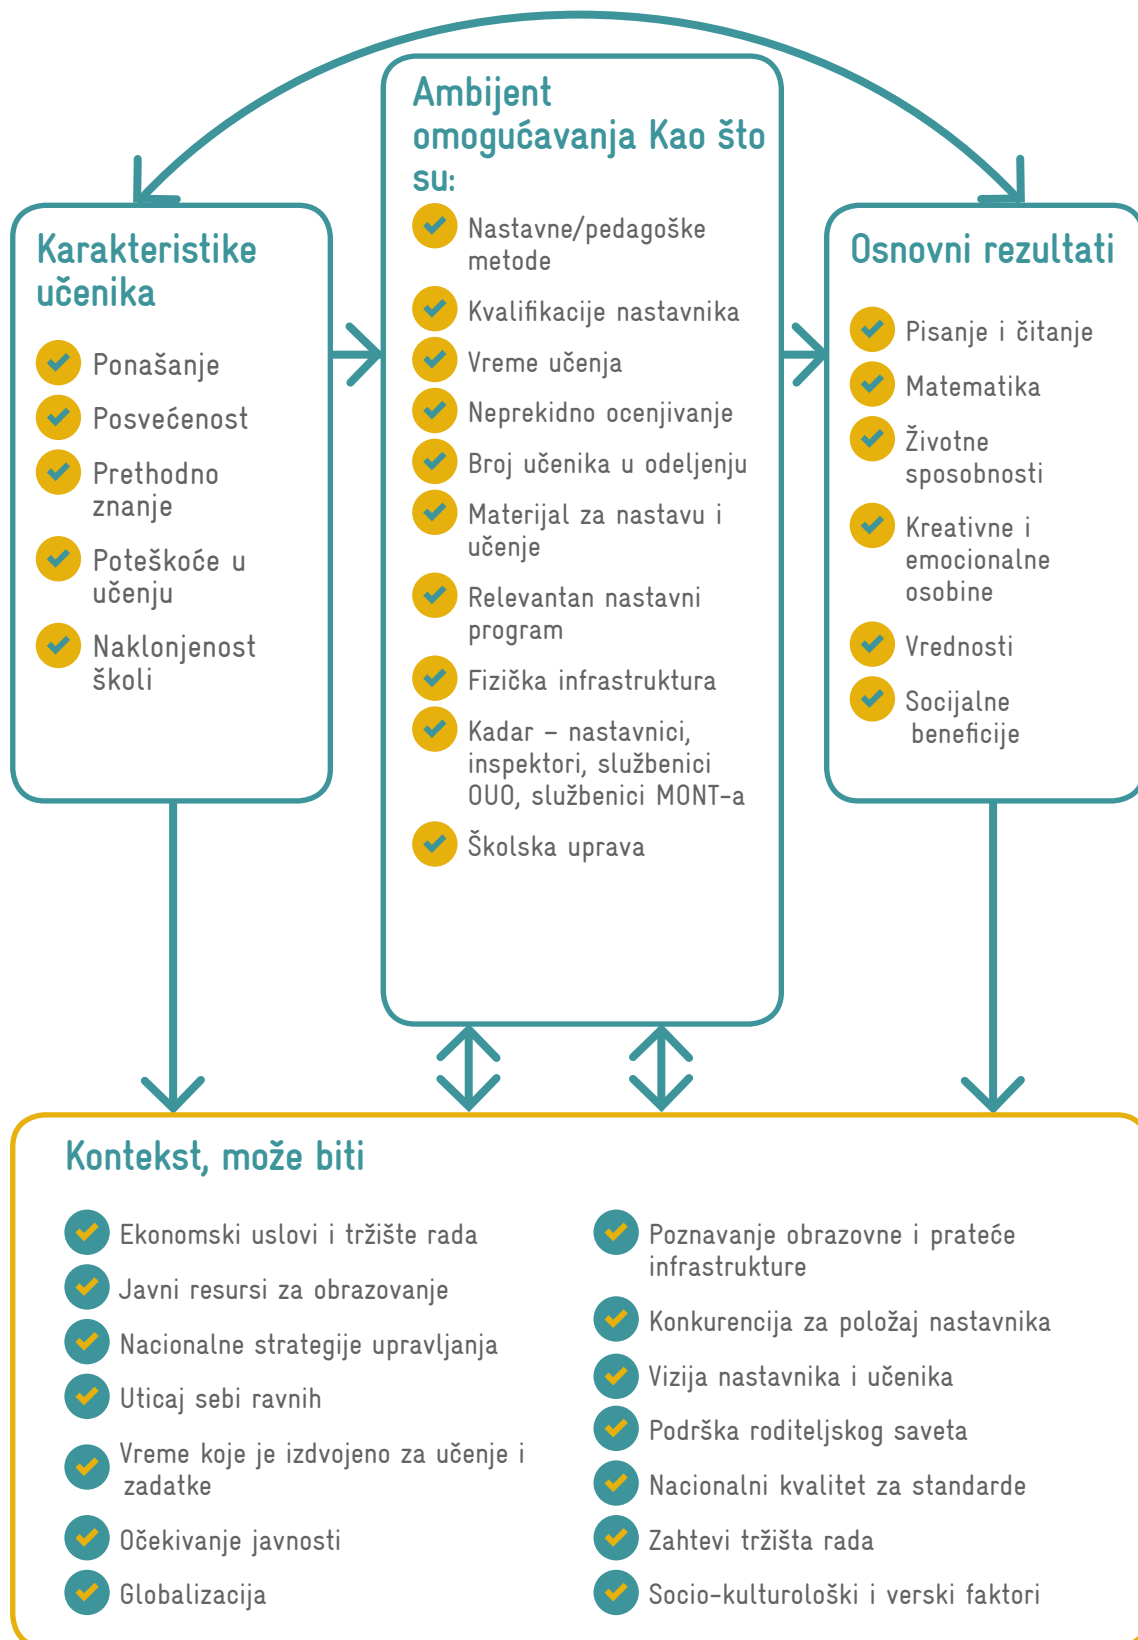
Karakteristike učenika

Ponašanje
Posvećenost
Prethodno znanje
Poteškoće u učenju
Naklonjenost školi

Ambijent omogućavanja Kao što su:

Nastavne/pedagoške metode
Kvalifikacije nastavnika
Vreme učenja
Neprekidno ocenjivanje
Broj učenika u odeljenju
Materijal za nastavu i učenje
Relevantan nastavni program
Fizička infrastruktura
Kadar – nastavnici, inspektori, službenici OUO, službenici MONT-a
Školska uprava

Osnovni rezultati

Pisanje i čitanje
Matematika
Životne sposobnosti
Kreativne i emocionalne osobine
Vrednosti
Socijalne beneficije

Kontekst, može biti

Ekonomski uslovi i tržište rada
Javni resursi za obrazovanje
Nacionalne strategije upravljanja
Uticaj sebi ravnih
Vreme koje je izdvojeno za učenje i zadatke
Očekivanje javnosti
Globalizacija

Poznavanje obrazovne i prateće infrastrukture
Konkurencija za položaj nastavnika
Vizija nastavnika i učenika
Podrška roditeljskog saveta
Nacionalni kvalitet za standarde
Zahtevi tržišta rada
Socio-kulturološki i verski faktori